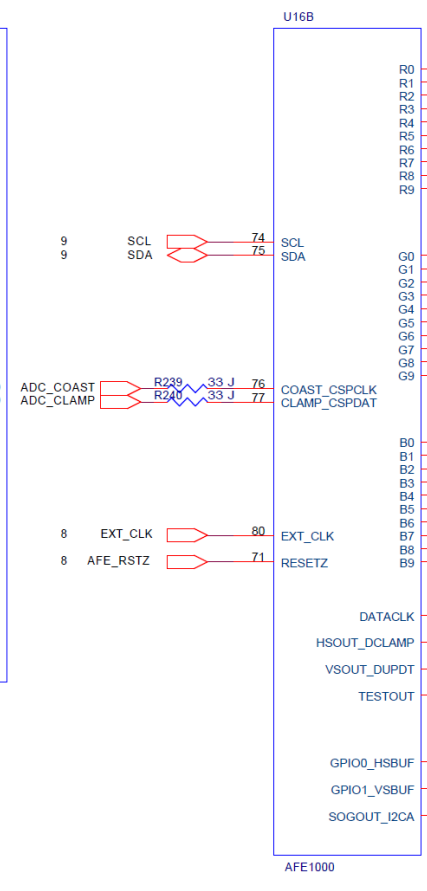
U16B

R0
R1
R2
R3
R4
R5
R6
R7
R8
R9

9 SCL 74 SCL
9 SDA 75 SDA

G0
G1
G2
G3
G4
G5
G6
G7
G8
G9

ADC_COAST R239 33 J 76 COAST_CSPCLK
ADC_CLAMP R240 33 J 77 CLAMP_CSPDAT

B0
B1
B2
B3
B4
B5
B6
B7
B8
B9

8 EXT_CLK 80 EXT_CLK
8 AFE_RSTZ 71 RESETZ

DATACLK
HSOUT_DCLAMP
VSOUT_DUPDT
TESTOUT

GPIO0_HSBUF
GPIO1_VSBUF
SOGOUT_I2CA

AFE1000